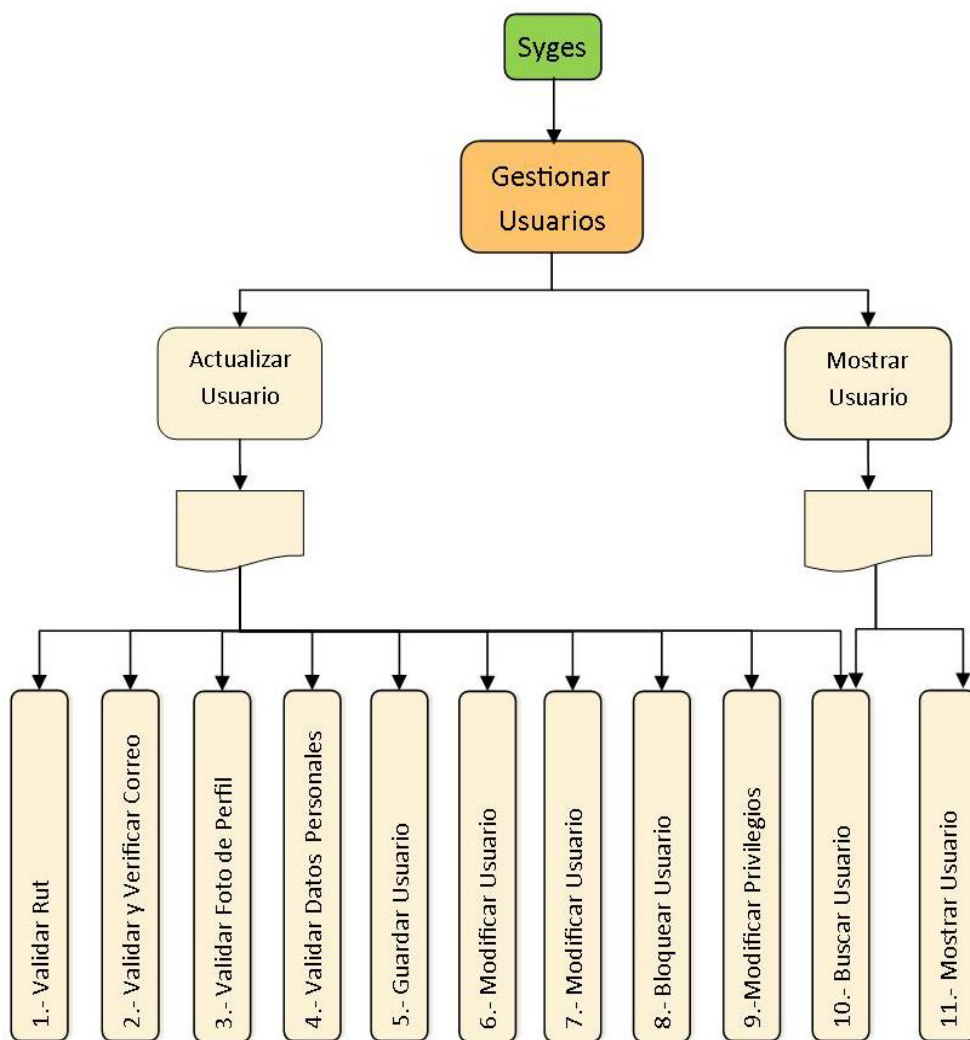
Syges

Gestionar Usuarios

Actualizar Usuario

Mostrar Usuario

1.- Validar Rut

2.- Validar y Verificar Correo

3.- Validar Foto de Perfil

4.- Validar Datos Personales

5.- Guardar Usuario

6.- Modificar Usuario

7.- Modificar Usuario

8.- Bloquear Usuario

9.-Modificar Privilegios

10.- Buscar Usuario

11.- Mostrar Usuario